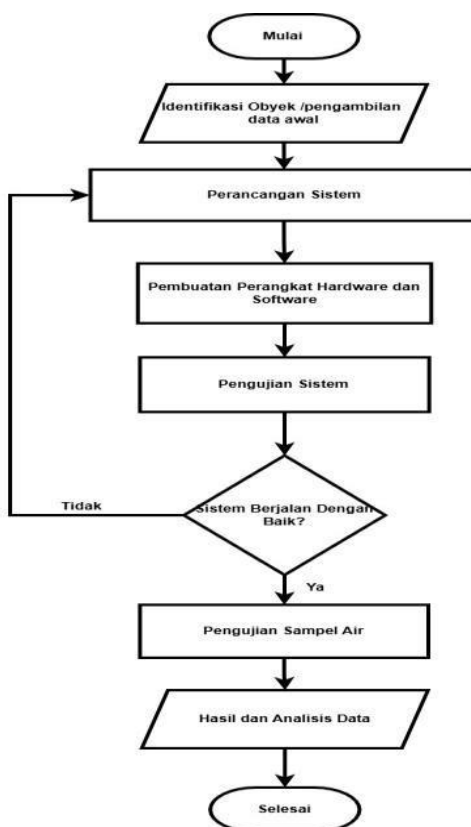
Mulai

Identifikasi Obyek /pengambilan data awal

Perancangan Sistem

Pembuatan Perangkat Hardware dan Software

Pengujian Sistem

Tidak

Sistem Berjalan Dengan Baik?

Ya

Pengujian Sampel Air

Hasil dan Analisis Data

Selesai